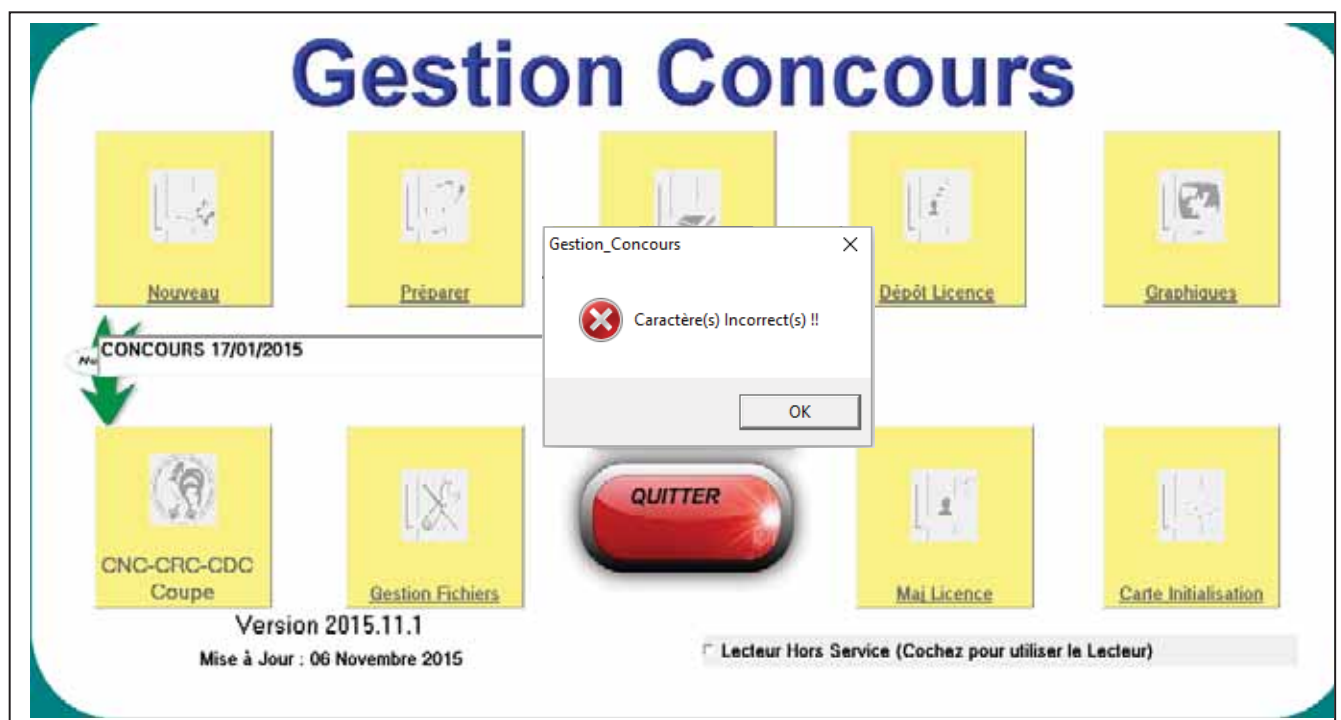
Gestion Concours

Nouveau

Préparer

Dépôt Licence

Graphiques

Gestion_Concours

Caractère(s) Incorrect(s) !!

OK

CONCOURS 17/01/2015

CNC-CRC-CDC Coupe

Gestion Fichiers

QUITTER

Maj Licence

Carte Initialisation

Version 2015.11.1

Mise à Jour : 06 Novembre 2015

Lecteur Hors Service (Cochez pour utiliser le Lecteur)